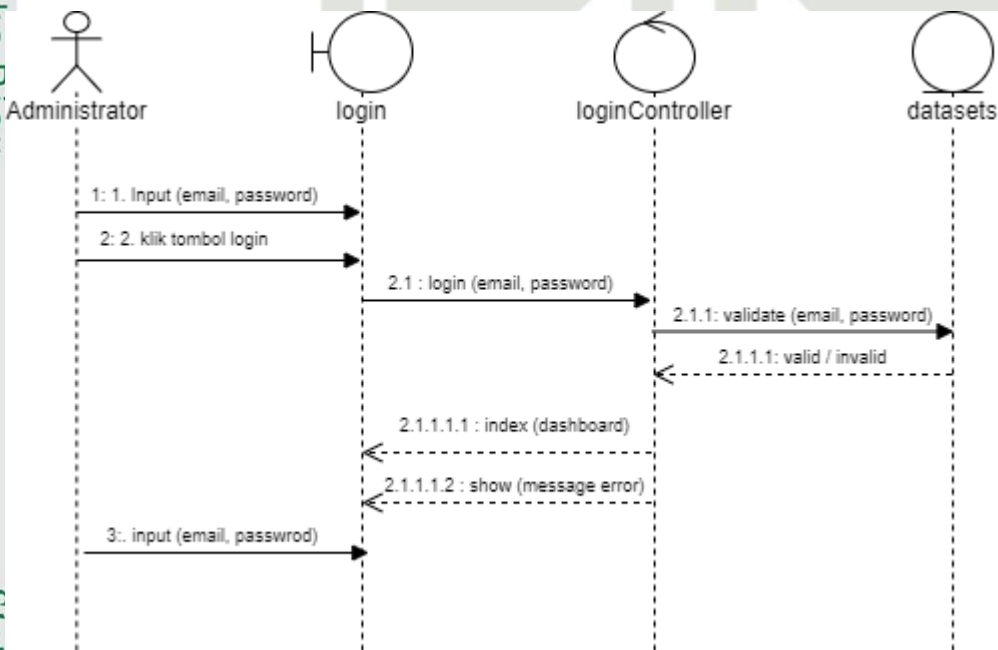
Administrator
login
loginController
datasets

1: 1. Input (email, password)
2: 2. klik tombol login
2.1 : login (email, password)
2.1.1: validate (email, password)
2.1.1.1: valid / invalid
2.1.1.1.1 : index (dashboard)
2.1.1.1.2 : show (message error)
3:. input (email, passwrod)